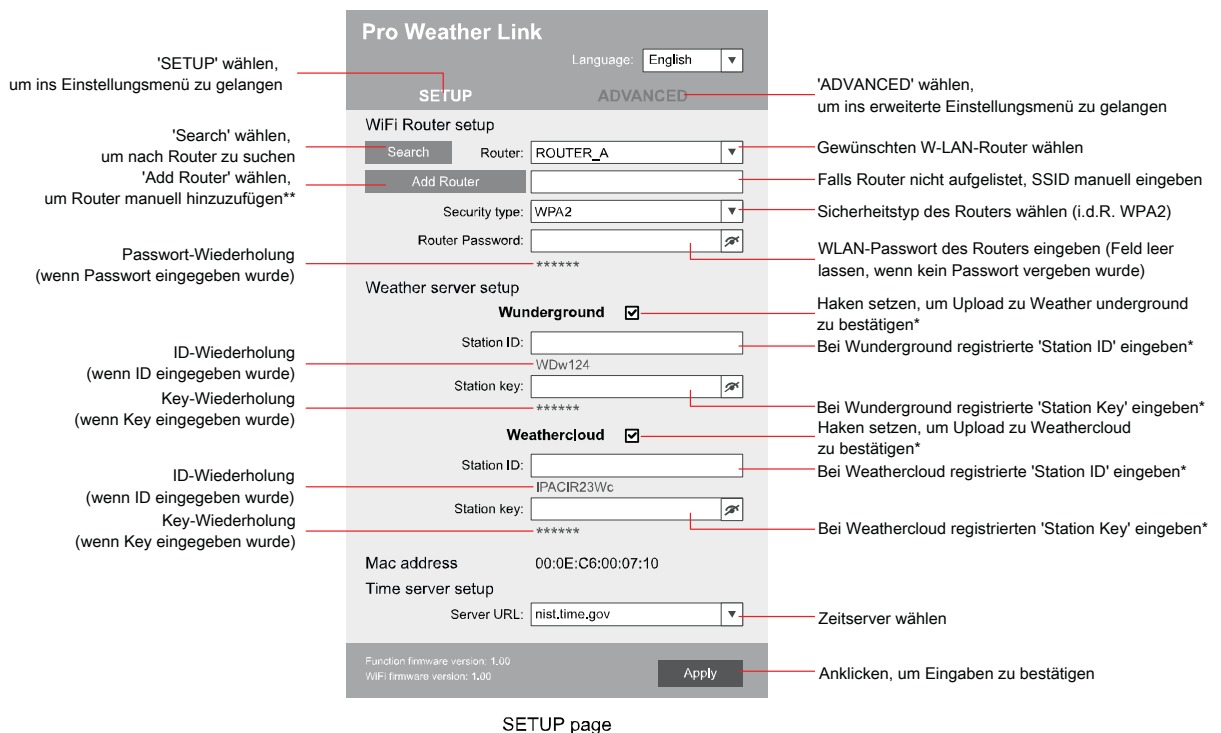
Pro Weather Link

Language: English

'SETUP' wählen, um ins Einstellungsmenü zu gelangen

SETUP

ADVANCED

'ADVANCED' wählen, um ins erweiterte Einstellungsmenü zu gelangen

WiFi Router setup

'Search' wählen, um nach Router zu suchen

Search

Router: ROUTER_A

Gewünschten W-LAN-Router wählen

'Add Router' wählen, um Router manuell hinzuzufügen**

Add Router

Falls Router nicht aufgelistet, SSID manuell eingeben

Security type: WPA2

Sicherheitstyp des Routers wählen (i.d.R. WPA2)

Router Password:

WLAN-Passwort des Routers eingeben (Feld leer lassen, wenn kein Passwort vergeben wurde)

Passwort-Wiederholung (wenn Passwort eingegeben wurde)

******

Weather server setup

Wunderground

Haken setzen, um Upload zu Weather underground zu bestätigen*

Station ID:

Bei Wunderground registrierte 'Station ID' eingeben*

ID-Wiederholung (wenn ID eingegeben wurde)

WDw124

Station key:

Key-Wiederholung (wenn Key eingegeben wurde)

******

Bei Wunderground registrierte 'Station Key' eingeben*

Weathercloud

Haken setzen, um Upload zu Weathercloud zu bestätigen*

Station ID:

Bei Weathercloud registrierte 'Station ID' eingeben*

ID-Wiederholung (wenn ID eingegeben wurde)

IPACIR23Wc

Station key:

Key-Wiederholung (wenn Key eingegeben wurde)

******

Bei Weathercloud registrierten 'Station Key' eingeben*

Mac address 00:0E:C6:00:07:10

Time server setup

Server URL: nist.time.gov

Zeitserver wählen

Function firmware version: 1.00
WiFi firmware version: 1.00

Apply

Anklicken, um Eingaben zu bestätigen

SETUP page